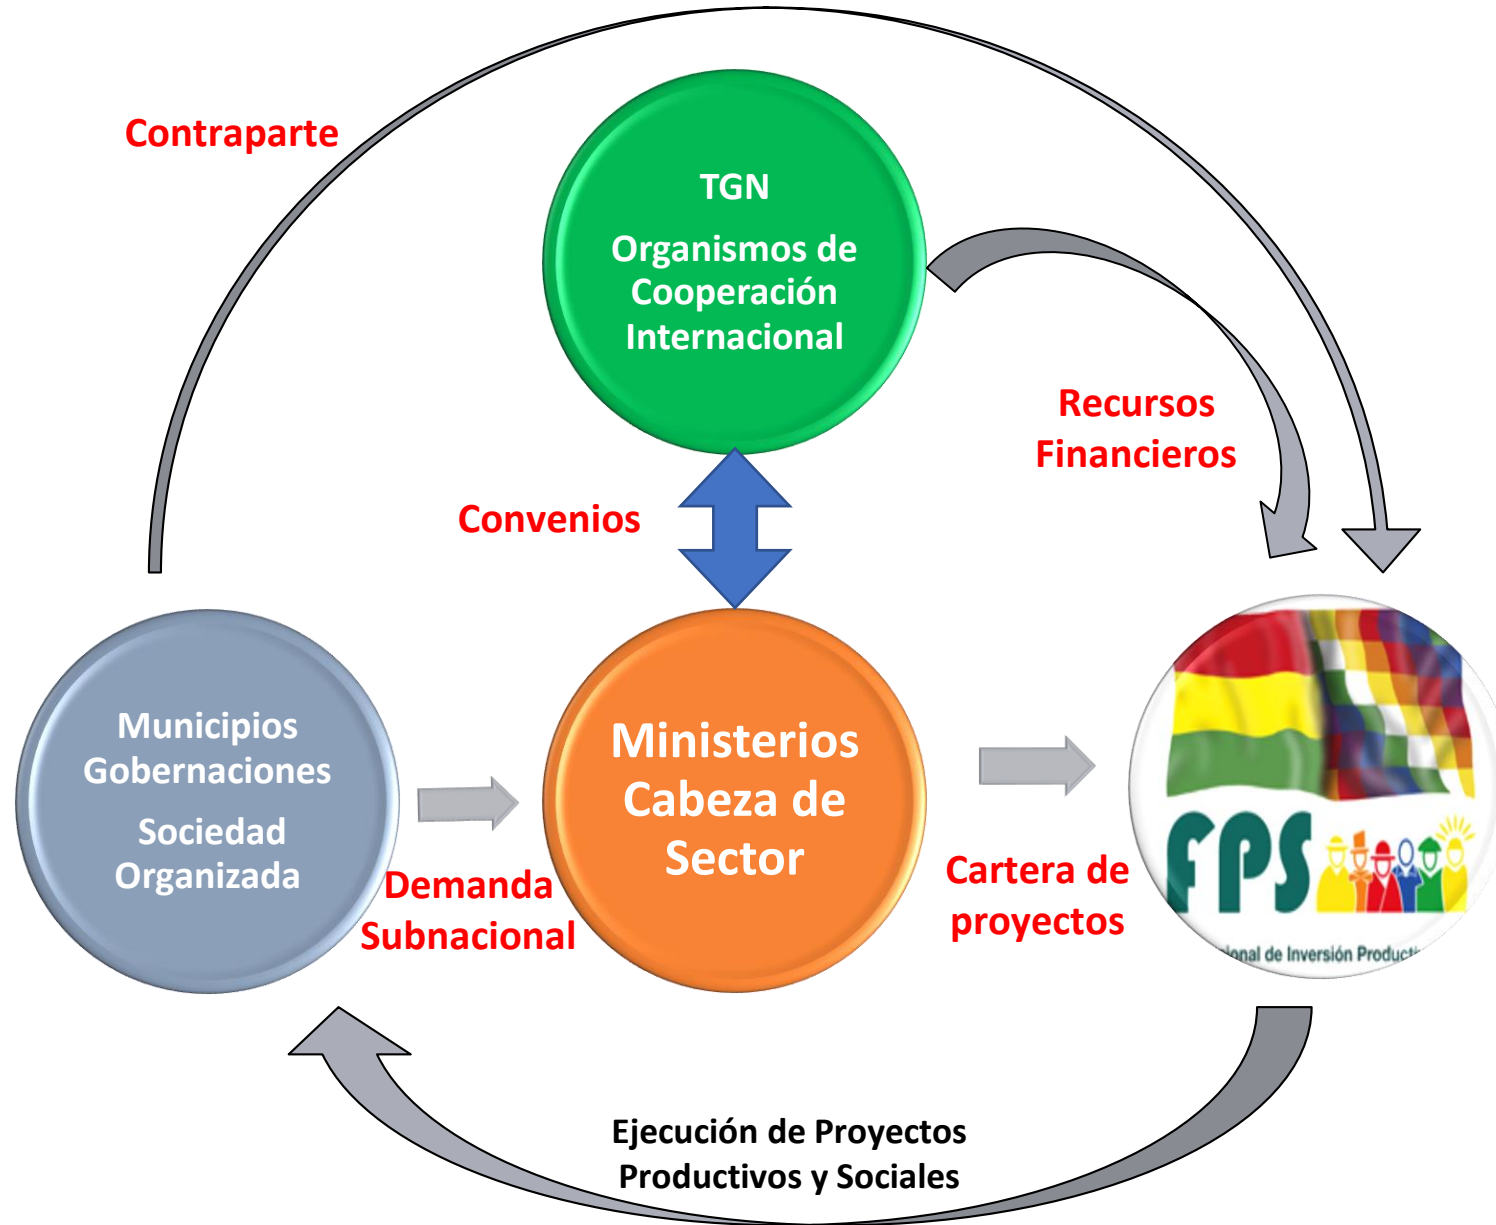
Contraparte

TGN

Organismos de Cooperación Internacional

Recursos Financieros

Convenios

Municipios Gobernaciones

Sociedad Organizada

Ministerios Cabeza de Sector

FPS

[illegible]ional de Inversión Product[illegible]

Demanda Subnacional

Cartera de proyectos

Ejecución de Proyectos Productivos y Sociales